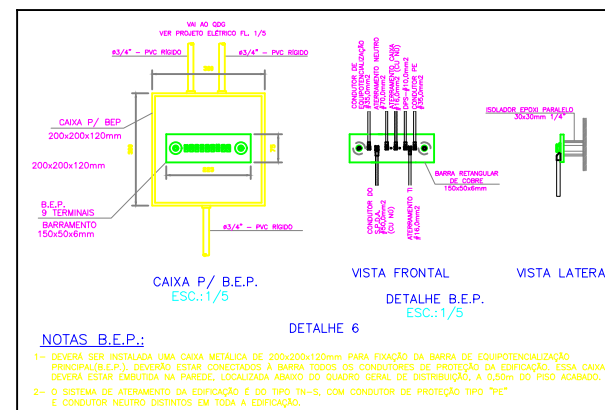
VAI AO QDG
VER PROJETO ELÉTRICO FL. 1/5

ø3/4" - PVC RÍGIDO

ø3/4" - PVC RÍGIDO

CAIXA P/ BEP
200x200x120mm

200x200x120mm

B.E.P.
9 TERMINAIS
BARRAMENTO
150x50x6mm

ø3/4" - PVC RÍGIDO

CONDUTOR DE EQUIPOTENCIALIZAÇÃO #35,0mm2

ATERRAMENTO NEUTRO #16,0mm2

ATERRAMENTO CAIXA #16,0mm2 (CU NÚ)

EPOS #16,0mm2

CONDUTOR PE #35,0mm2

BARRA RETANGULAR DE COBRE 150x50x6mm

CONDUTOR DO S.P.D.A. #50,0mm2 (CU NÚ)

ATERRAMENTO TI #16,0mm2

ISOLADOR EPOXI PARALELO 30x30mm 1/4"

CAIXA P/ B.E.P.
ESC.:1/5

VISTA FRONTAL

VISTA LATERAL

DETALHE B.E.P.
ESC.:1/5

DETALHE 6

NOTAS B.E.P.:

1- DEVERÁ SER INSTALADA UMA CAIXA METÁLICA DE 200x200x120mm PARA FIXAÇÃO DA BARRA DE EQUIPOTENCIALIZAÇÃO PRINCIPAL(B.E.P.). DEVERÃO ESTAR CONECTADOS À BARRA TODOS OS CONDUTORES DE PROTEÇÃO DA EDIFICAÇÃO. ESSA CAIXA DEVERÁ ESTAR EMBUTIDA NA PAREDE, LOCALIZADA ABAIXO DO QUADRO GERAL DE DISTRIBUIÇÃO, A 0,50m DO PISO ACABADO.

2- O SISTEMA DE ATERRAMENTO DA EDIFICAÇÃO É DO TIPO TN-S, COM CONDUTOR DE PROTEÇÃO TIPO "PE" E CONDUTOR NEUTRO DISTINTOS EM TODA A EDIFICAÇÃO.